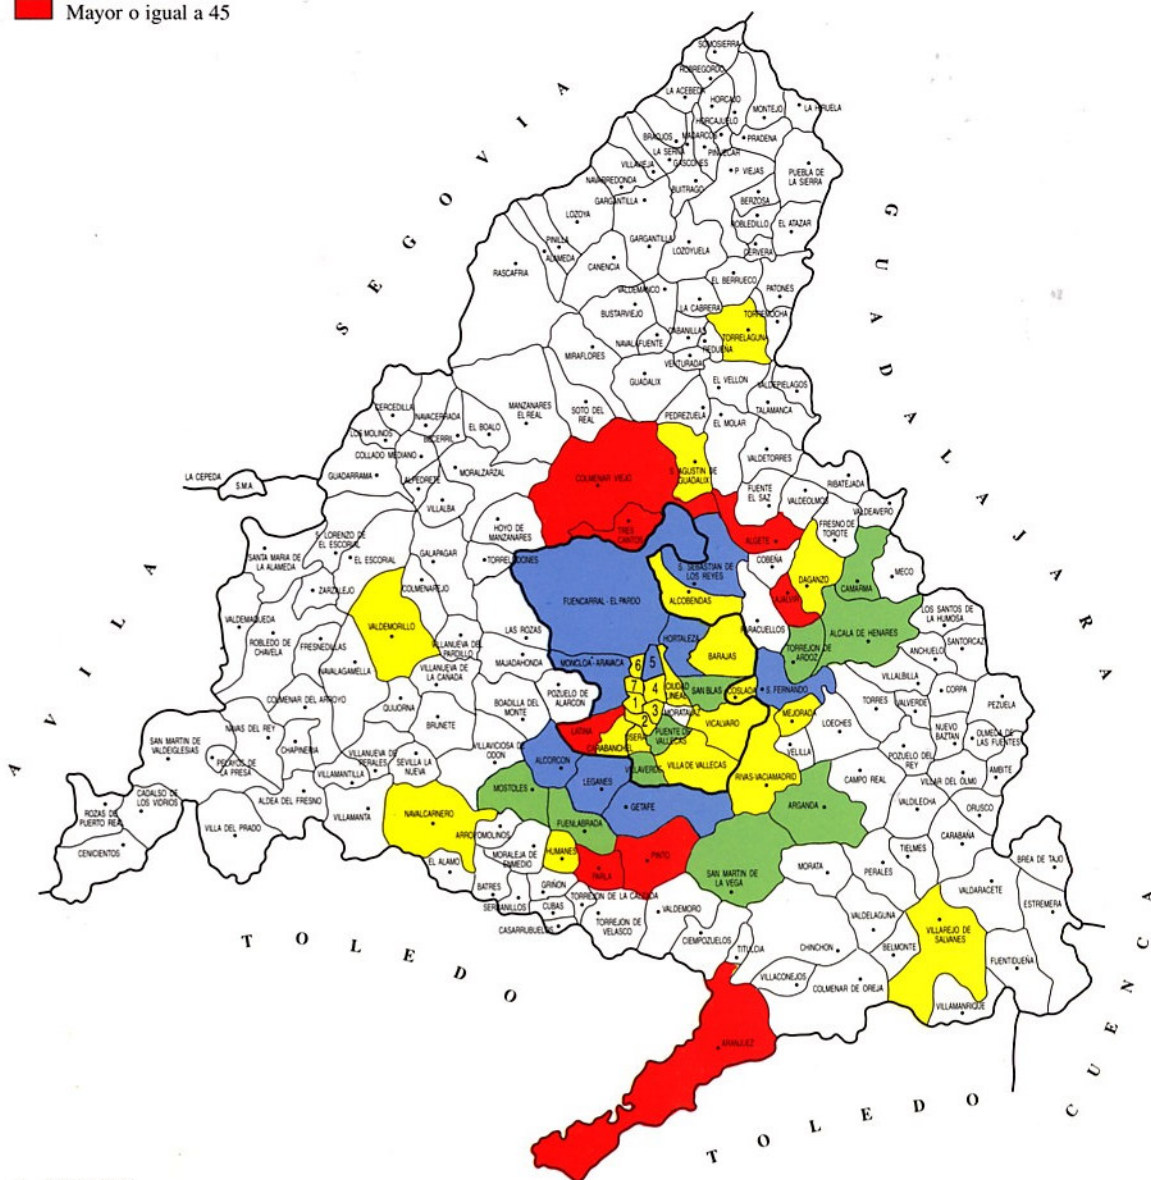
Mayor o igual a 45

SEGOVIA

GUADALAJARA

AVILA

TOLEDO

TOLEDO

CUENCA

SOMOSIERRA
ROBREGORDO
LA ACEBEDA
HORCAJO
MONTEJO
LA HIRUELA
BRAOJOS
HORCAJUELO
MADARCOS
PRADENA
LA SERNA
PIÑUECAR
VILLAVIEJA
GASCONES
P. VIEJAS
PUEBLA DE LA SIERRA
NAVARREDONDA
BUITRAGO
GARGANTILLA
BERZOSA
ROBLEDILLO
EL ATAZAR
LOZOYA
GARGANTILLA
CERVERA
PINILLA
ALAMEDA
LOZOYUELA
RASCAFRIA
CANENCIA
EL BERRUECO
VALDEMANCO
PATONES
LA CABRERA
TORREMOCHA
BUSTARVIEJO
CABANILLAS
TORRELAGUNA
NAVALAFUENTE
REDUEÑA
MIRAFLORES
VENTURADA
GUADALIX
EL VELLON
VALDEPIELAGOS
TALAMANCA
MANZANARES EL REAL
SOTO DEL REAL
PEDREZUELA
EL MOLAR
CERCEDILLA
NAVACERRADA
EL BOALO
LOS MOLINOS
BECERRIL
VALDETORRES
COLLADO MEDIANO
MORALZARZAL
COLMENAR VIEJO
S. AGUSTIN DE GUADALIX
FUENTE EL SAZ
RIBATEJADA
VALDEOLMOS
LA CEPEDA
S.M.A.
GUADARRAMA
ALPEDRETE
VILLALBA
VALDEAVERO
TRES CANTOS
ALGETE
FRESNO DE TOROTE
HOYO DE MANZANARES
S. LORENZO DE EL ESCORIAL
COBEÑA
SANTA MARIA DE LA ALAMEDA
EL ESCORIAL
GALAPAGAR
TORRELODONES
S. SEBASTIAN DE LOS REYES
DAGANZO
MECO
ZARZALEJO
COLMENAREJO
ALCOBENDAS
AJALVIR
CAMARMA
VALDEMAQUEDA
FUENCARRAL - EL PARDO
LOS SANTOS DE LA HUMOSA
VALDEMORILLO
LAS ROZAS
ROBLEDO DE CHAVELA
FRESNEDILLAS
VILLANUEVA DEL PARDILLO
HORTALEZA
PARACUELLOS
ALCALA DE HENARES
SANTORCAZ
TORREJON DE ARDOZ
ANCHUELO
BARAJAS
NAVALAGAMELLA
VILLANUEVA DE LA CAÑADA
MAJADAHONDA
MONCLOA - ARAVACA
VILLALBILLA
6
5
COLMENAR DEL ARROYO
POZUELO DE ALARCON
7
4
CIUDAD LINEAL
SAN BLAS
COSLADA
S. FERNANDO
CORPA
PEZUELA
QUIJORNA
1
TORRES
VALVERDE
BOADILLA DEL MONTE
3
2
MORATALAZ
BRUNETE
NUEVO BAZTAN
OLMEDA DE LAS FUENTES
MEJORADA
NAVAS DEL REY
LATINA
VICALVARO
LOECHES
VILLAVICIOSA DE ODON
USERA
SAN MARTIN DE VALDEIGLESIAS
CHAPINERIA
PUENTE DE VALLECAS
CARABANCHEL
VELILLA
POZUELO DEL REY
AMBITE
PELAYOS DE LA PRESA
VILLANUEVA DE PERALES
SEVILLA LA NUEVA
VILLA DE VALLECAS
ALCORCON
VILLAMANTILLA
VILLAVERDE
CAMPO REAL
VILLAR DEL OLMO
LEGANES
RIVAS-VACIAMADRID
MOSTOLES
ROZAS DE PUERTO REAL
CADALSO DE LOS VIDRIOS
ALDEA DEL FRESNO
ARGANDA
VALDILECHA
ORUSCO
GETAFE
NAVALCARNERO
ARROYOMOLINOS
VILLAMANTA
VILLA DEL PRADO
FUENLABRADA
CARABAÑA
CENICIENTOS
TIELMES
MORALEJA DE ENMEDIO
HUMANES
PINTO
EL ALAMO
SAN MARTIN DE LA VEGA
BREA DE TAJO
MORATA
PERALES
PARLA
VALDARACETE
ESTREMERA
BATRES
GRIÑON
SERRANILLOS
CUBAS
TORREJON DE LA CALZADA
VALDEMORO
VALDELAGUNA
VILLAREJO DE SALVANES
CASARRUBUELOS
TORREJON DE VELASCO
CIEMPOZUELOS
TITULCIA
CHINCHON
BELMONTE
FUENTIDUEÑA
VILLACONEJOS
COLMENAR DE OREJA
VILLAMANRIQUE
ARANJUEZ